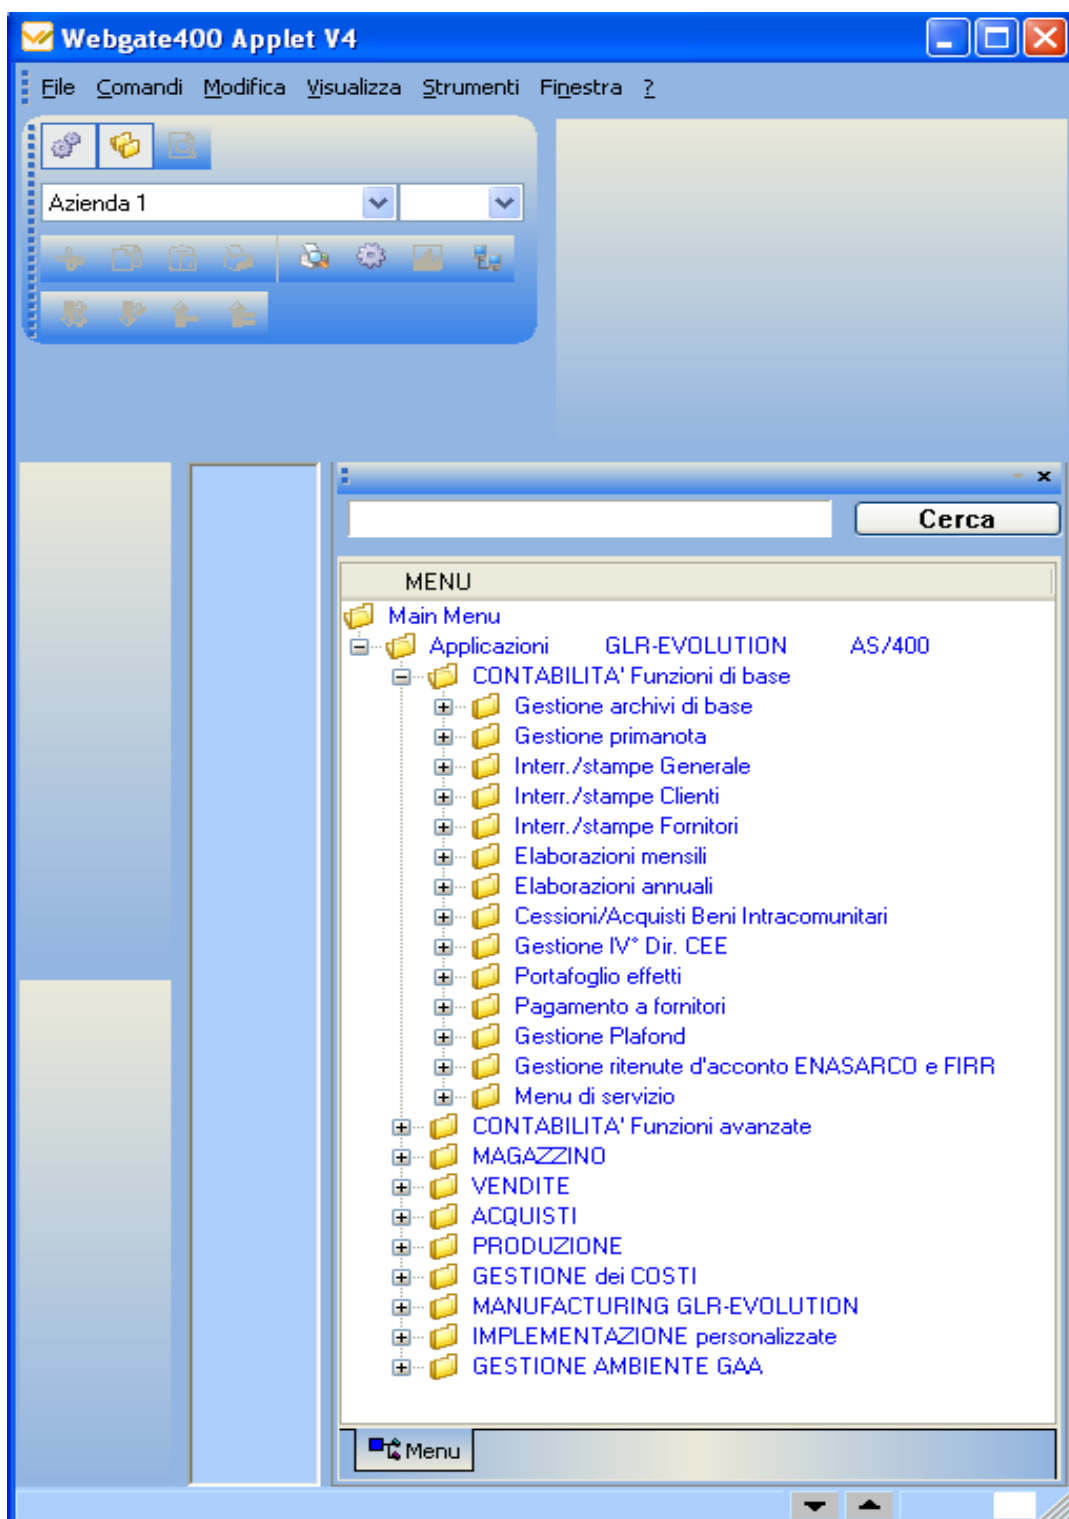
Webgate400 Applet V4

File Comandi Modifica Visualizza Strumenti Finestra ?

Azienda 1

Cerca

MENU

Main Menu
Applicazioni GLR-EVOLUTION AS/400
CONTABILITA' Funzioni di base
Gestione archivi di base
Gestione primanota
Interr./stampe Generale
Interr./stampe Clienti
Interr./stampe Fornitori
Elaborazioni mensili
Elaborazioni annuali
Cessioni/Acquisti Beni Intracomunitari
Gestione IV° Dir. CEE
Portafoglio effetti
Pagamento a fornitori
Gestione Plafond
Gestione ritenute d'acconto ENASARCO e FIRR
Menu di servizio
CONTABILITA' Funzioni avanzate
MAGAZZINO
VENDITE
ACQUISTI
PRODUZIONE
GESTIONE dei COSTI
MANUFACTURING GLR-EVOLUTION
IMPLEMENTAZIONE personalizzate
GESTIONE AMBIENTE GAA

Menu